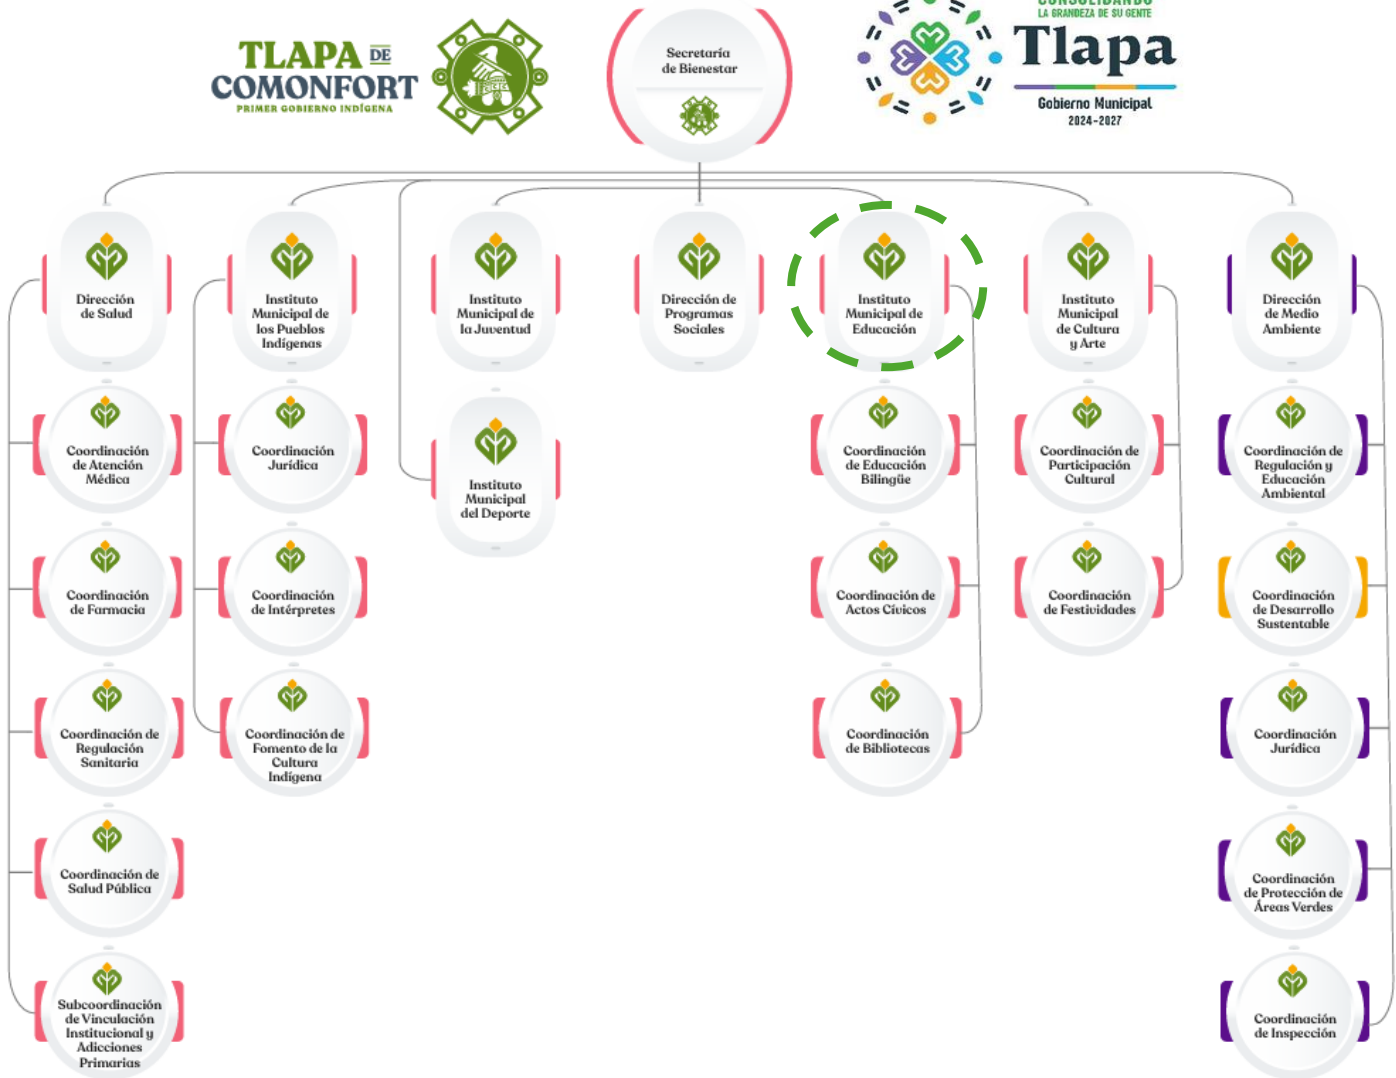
TLAPA DE COMONFORT
PRIMER GOBIERNO INDÍGENA

Secretaría de Bienestar

CONSOLIDANDO
LA GRANDEZA DE SU GENTE
Tlapa
Gobierno Municipal
2024-2027

Dirección de Salud

Coordinación de Atención Médica

Coordinación de Farmacia

Coordinación de Regulación Sanitaria

Coordinación de Salud Pública

Subcoordinación de Vinculación Institucional y Adicciones Primarias

Instituto Municipal de los Pueblos Indígenas

Coordinación Jurídica

Coordinación de Intérpretes

Coordinación de Fomento de la Cultura Indígena

Instituto Municipal de la Juventud

Instituto Municipal del Deporte

Dirección de Programas Sociales

Instituto Municipal de Educación

Coordinación de Educación Bilingüe

Coordinación de Actos Cívicos

Coordinación de Bibliotecas

Instituto Municipal de Cultura y Arte

Coordinación de Participación Cultural

Coordinación de Festividades

Dirección de Medio Ambiente

Coordinación de Regulación y Educación Ambiental

Coordinación de Desarrollo Sustentable

Coordinación Jurídica

Coordinación de Protección de Áreas Verdes

Coordinación de Inspección